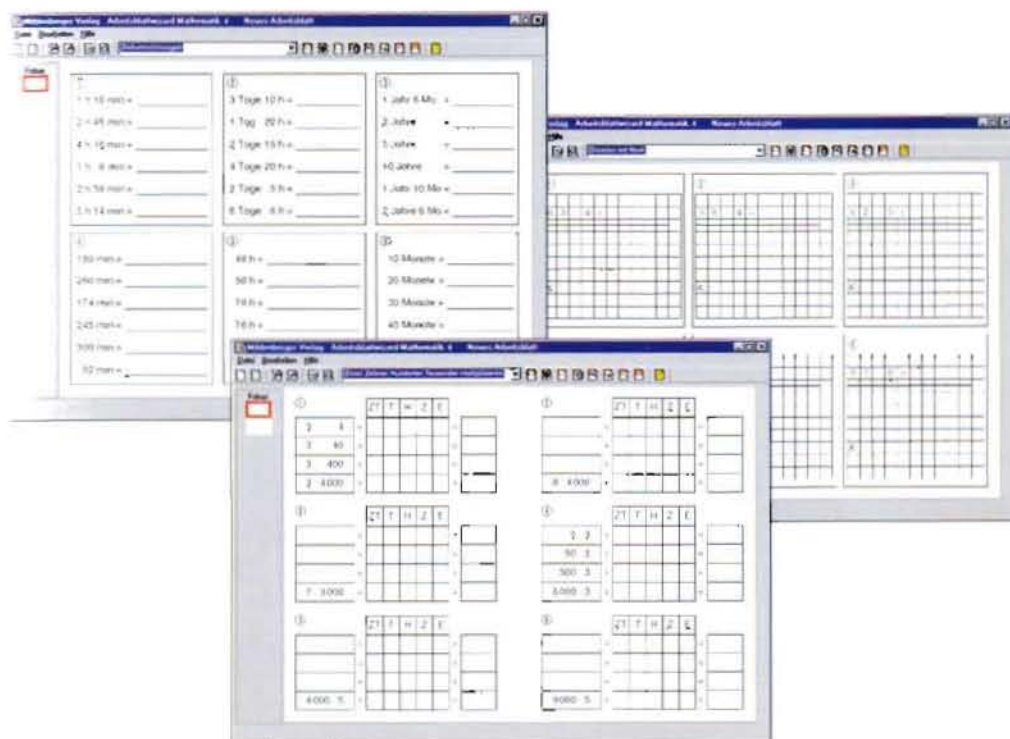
Mildenberger Verlag Arbeitsblattwizard Mathematik 4 Neues Arbeitsblatt

Datei Bearbeiten Hilfe

Folien

①

1 h 10 min =

2 h 45 min =

4 h 15 min =

1 h 8 min =

2 h 56 min =

3 h 14 min =

②

3 Tage 10 h =

1 Tag 20 h =

2 Tage 15 h =

4 Tage 20 h =

2 Tage 5 h =

6 Tage 6 h =

③

1 Jahr 6 Mo =

2 Jahre =

3 Jahre =

10 Jahre =

1 Jahr 10 Mo =

2 Jahre 6 Mo =

④

180 min =

240 min =

174 min =

245 min =

300 min =

92 min =

⑤

48 h =

50 h =

78 h =

76 h =

⑥

10 Monate =

20 Monate =

30 Monate =

40 Monate =

Mildenberger Verlag Arbeitsblattwizard Mathematik 4 Neues Arbeitsblatt

Mildenberger Verlag Arbeitsblattwizard Mathematik 4 Neues Arbeitsblatt

Datei Bearbeiten Hilfe

Folien

①

| ZT | T | H | Z | E |
|---|---|---|---|---|

2 1

3 40

3 400

2 4000

②

| ZT | T | H | Z | E |
|---|---|---|---|---|

8 4000

③

| ZT | T | H | Z | E |
|---|---|---|---|---|

7 3000

④

| ZT | T | H | Z | E |
|---|---|---|---|---|

2 2

50 3

500 3

5000 3

⑤

| ZT | T | H | Z | E |
|---|---|---|---|---|

4000 5

⑥

| ZT | T | H | Z | E |
|---|---|---|---|---|

9000 5